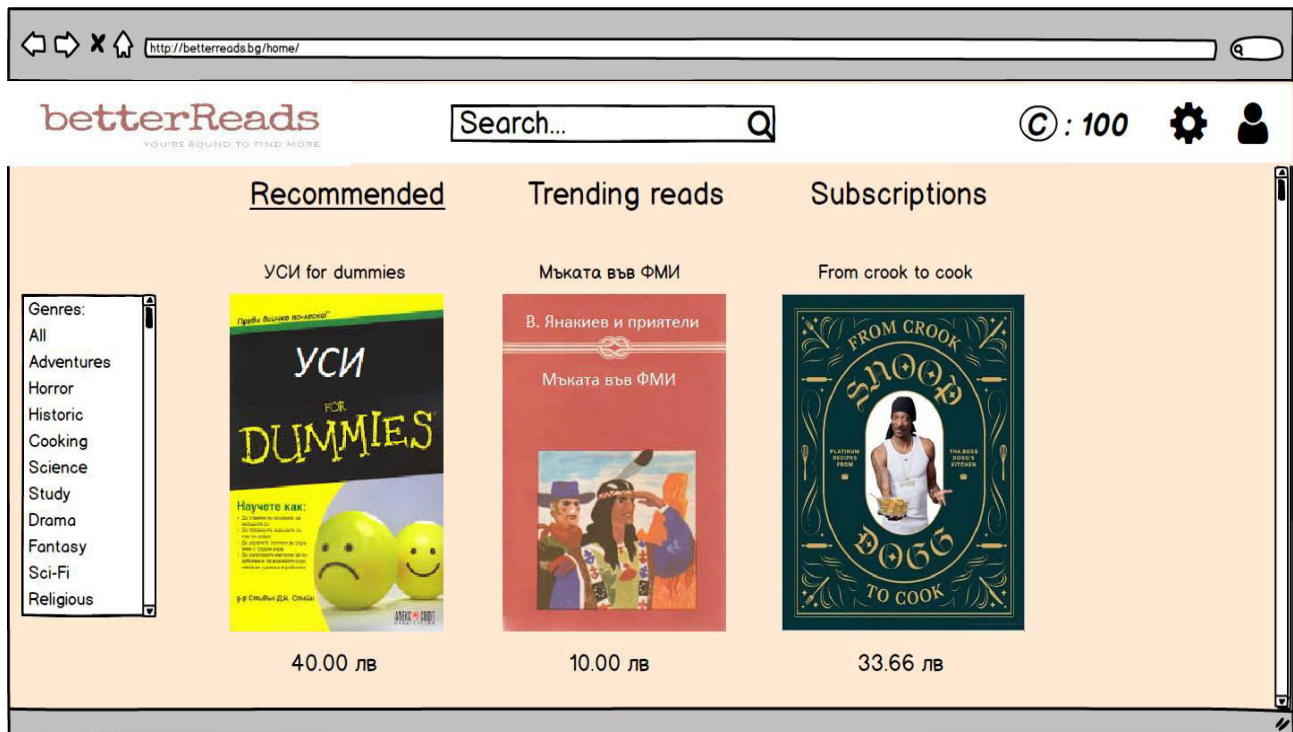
http://betterreads.bg/home/

betterReads
YOU'RE BOUND TO FIND MORE

Search...

©: 100

Recommended
Trending reads
Subscriptions

Genres:
All
Adventures
Horror
Historic
Cooking
Science
Study
Drama
Fantasy
Sci-Fi
Religious

УСИ for dummies
Първи Всичко по-лесно!
УСИ
FOR
DUMMIES
Научете как:
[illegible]
д-р Стийвън Дж. Стилс
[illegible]
40.00 лв

Мъката във ФМИ
В. Янакиев и приятели
Мъката във ФМИ
10.00 лв

From crook to cook
FROM CROOK
SNOOP
PLATINUM RECIPES FROM
THA BOSS DOGG'S KITCHEN
DOGG
TO COOK
33.66 лв